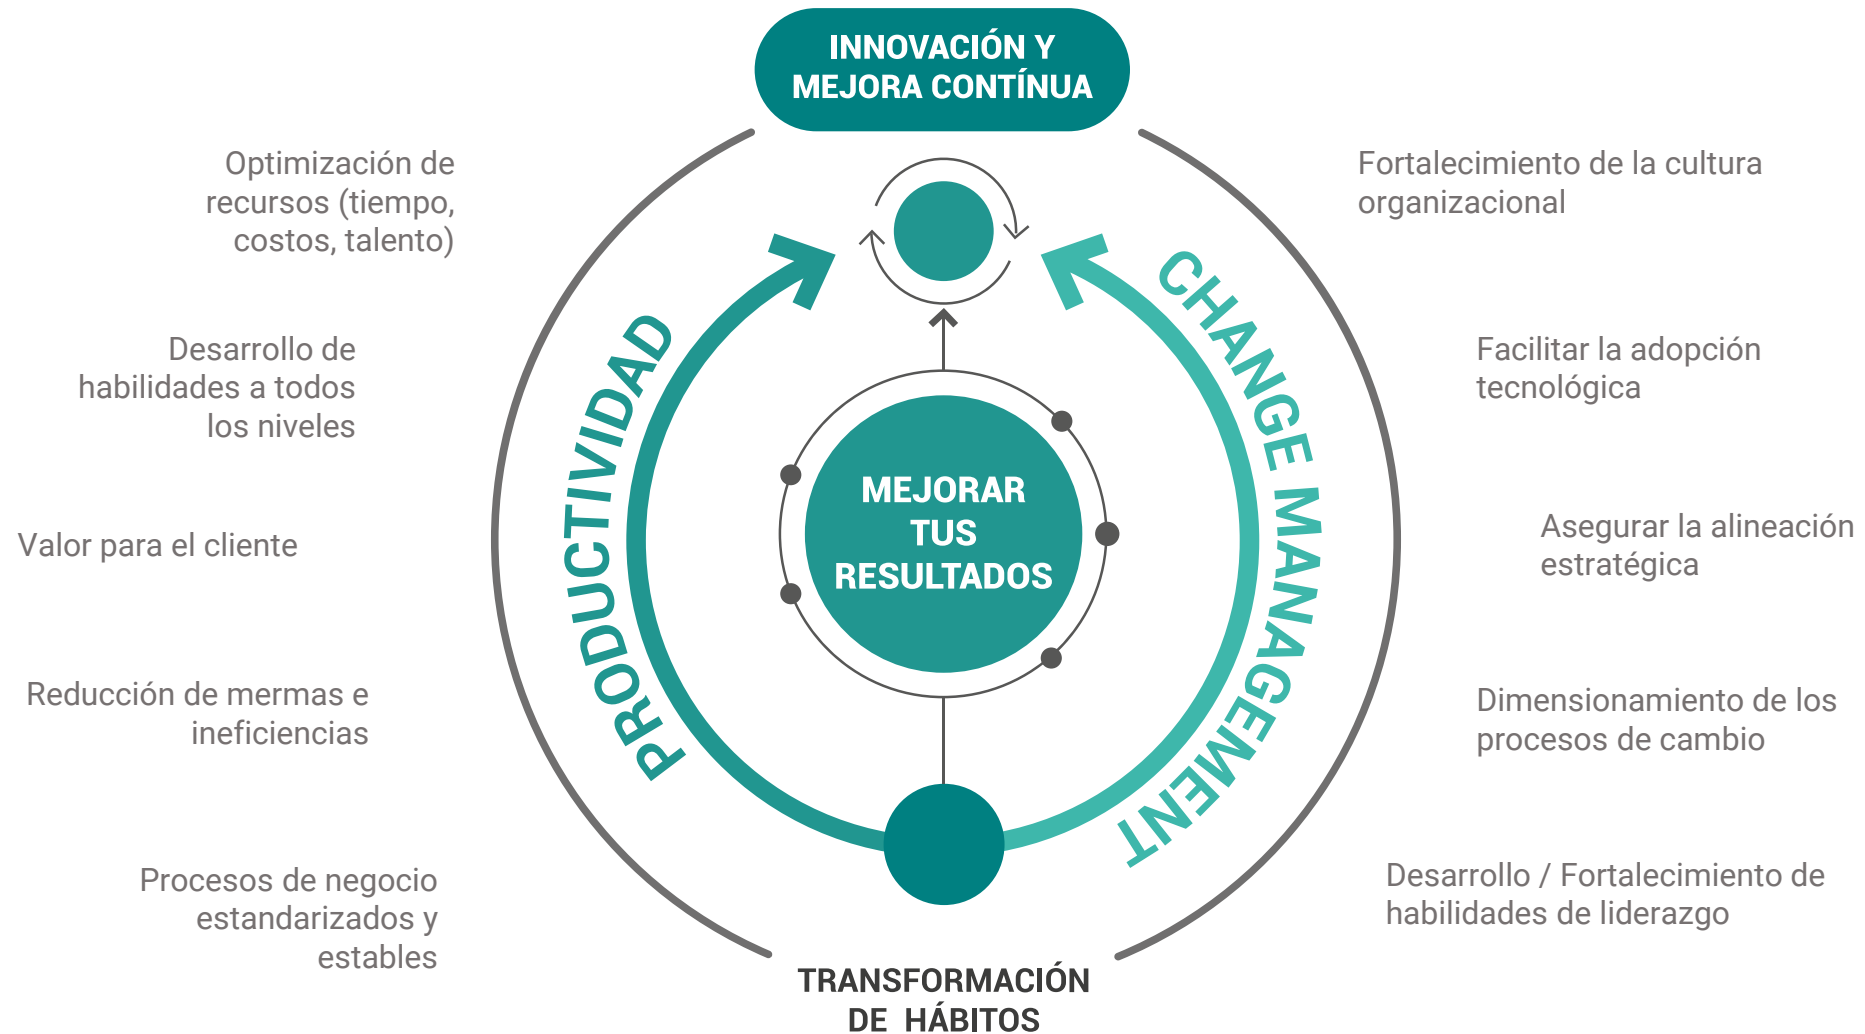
INNOVACIÓN Y MEJORA CONTÍNUA

Optimización de recursos (tiempo, costos, talento)

Desarrollo de habilidades a todos los niveles

Valor para el cliente

Reducción de mermas e ineficiencias

Procesos de negocio estandarizados y estables

PRODUCTIVIDAD

MEJORAR TUS RESULTADOS

CHANGE MANAGEMENT

Fortalecimiento de la cultura organizacional

Facilitar la adopción tecnológica

Asegurar la alineación estratégica

Dimensionamiento de los procesos de cambio

Desarrollo / Fortalecimiento de habilidades de liderazgo

TRANSFORMACIÓN DE HÁBITOS